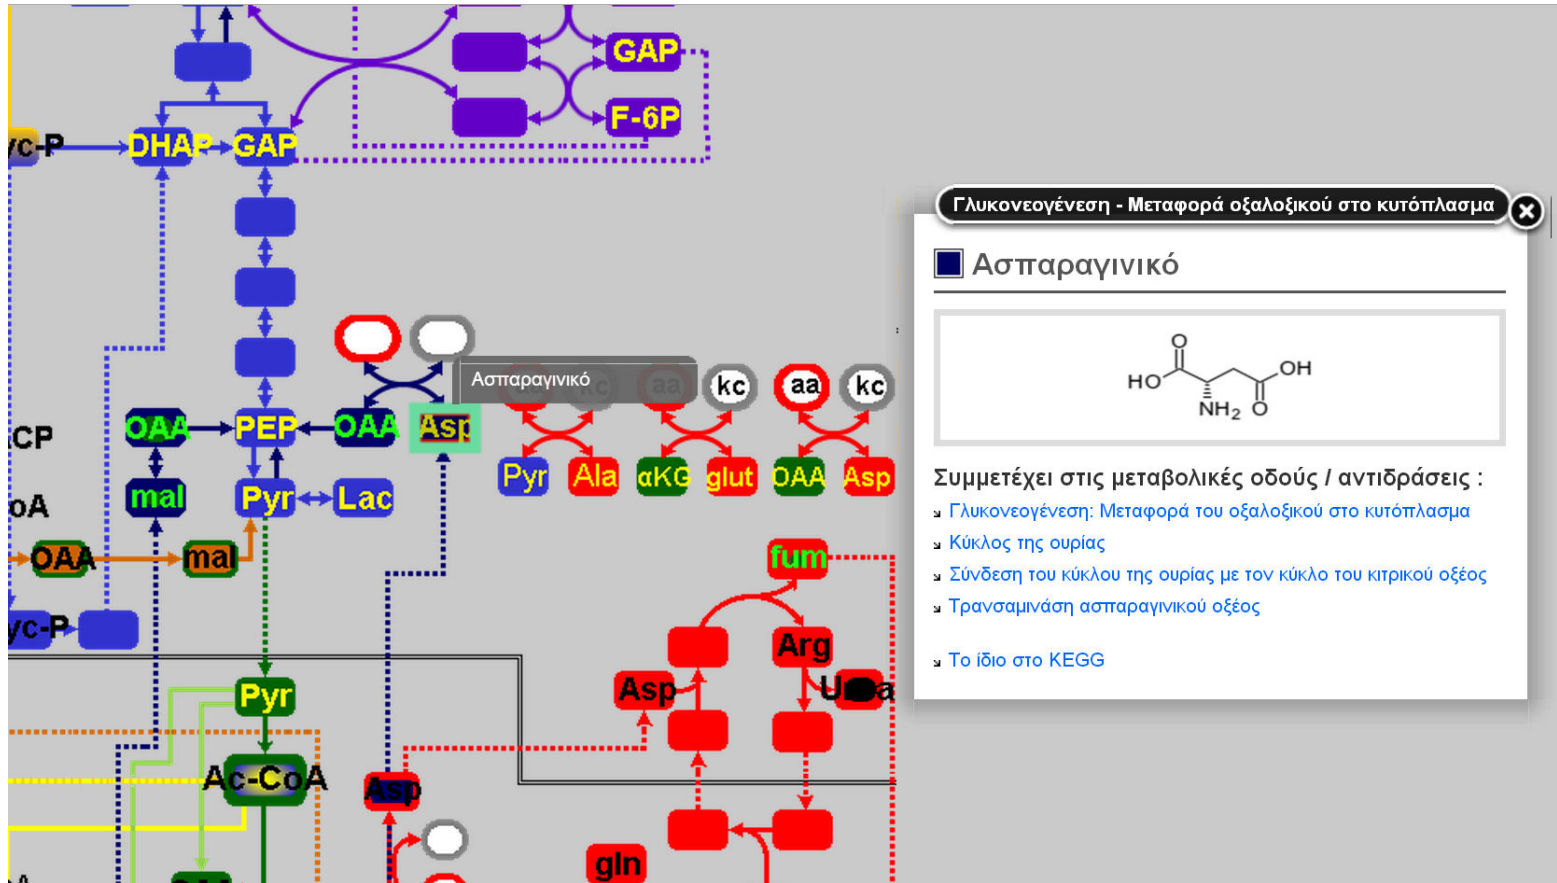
GAP
F-6P
yc-P
DHAP
GAP
CP
oA
OAA
PEP
OAA
Asp
Ασπαραγινικό
kc
aa
kc
mal
Pyr
Lac
Pyr
Ala
αKG
glut
OAA
Asp
OAA
mal
yc-P
fum
Arg
Asp
U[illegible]a
Pyr
Ac-CoA
Asp
gln

Γλυκονεογένεση - Μεταφορά οξαλοξικού στο κυτόπλασμα

Ασπαραγινικό

HO
O
OH
NH$_2$
O

Συμμετέχει στις μεταβολικές οδούς / αντιδράσεις :
Γλυκονεογένεση: Μεταφορά του οξαλοξικού στο κυτόπλασμα
Κύκλος της ουρίας
Σύνδεση του κύκλου της ουρίας με τον κύκλο του κιτρικού οξέος
Τρανσαμινάση ασπαραγινικού οξέος

Το ίδιο στο KEGG